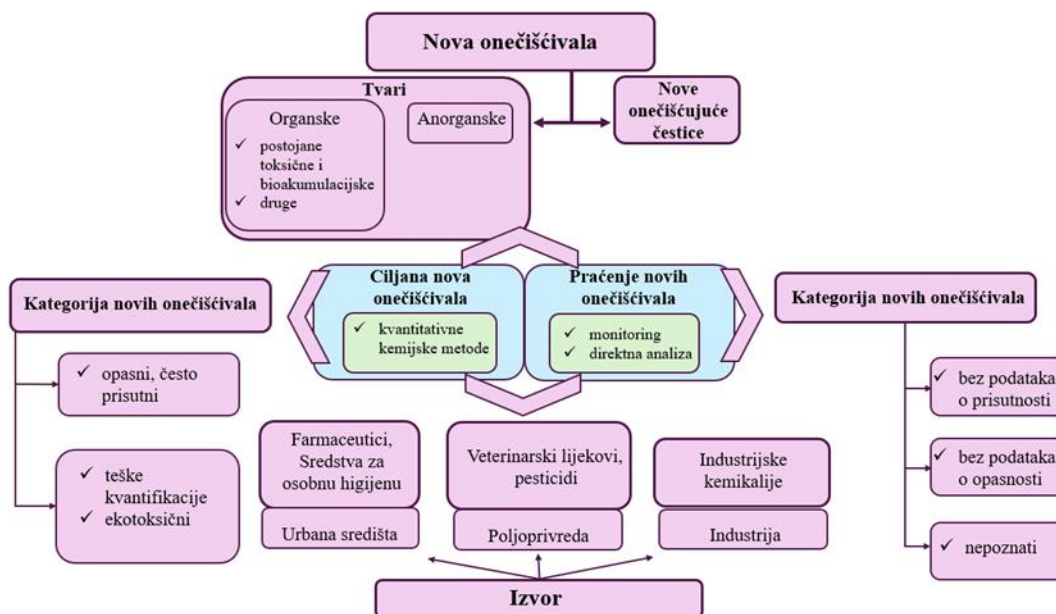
Nova onečišćivala

Tvari

Organske

✓ postojane toksične i bioakumulacijske

✓ druge

Anorganske

Nove onečišćujuće čestice

Kategorija novih onečišćivala

✓ opasni, često prisutni

✓ teške kvantifikacije

✓ ekotoksični

Ciljana nova onečišćivala

✓ kvantitativne kemijske metode

Praćenje novih onečišćivala

✓ monitoring

✓ direktna analiza

Kategorija novih onečišćivala

✓ bez podataka o prisutnosti

✓ bez podataka o opasnosti

✓ nepoznati

Farmaceutici, Sredstva za osobnu higijenu

Urbana središta

Veterinarski lijekovi, pesticidi

Poljoprivreda

Industrijske kemikalije

Industrija

Izvor